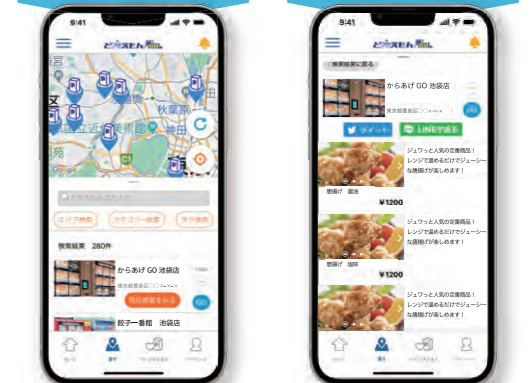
9:41

秋葉原

C1

エリア検索　カテゴリー検索　タグ検索

検索結果　280件

からあげ GO 池袋店

東京都豊島区〇〇-×-×

商品情報をみる

餃子一番館　池袋店

9:41

検索結果に戻る

からあげ GO 池袋店

東京都豊島区〇〇-×-×

ツイート　LINEで送る

ジュワっと人気の定番商品！レンジで温めるだけでジューシーな唐揚げが楽しめます！

唐揚げ　醤油

¥1200

ジュワっと人気の定番商品！レンジで温めるだけでジューシーな唐揚げが楽しめます！

唐揚げ　塩味

¥1200

ジュワっと人気の定番商品！レンジで温めるだけでジューシーな唐揚げが楽しめます！